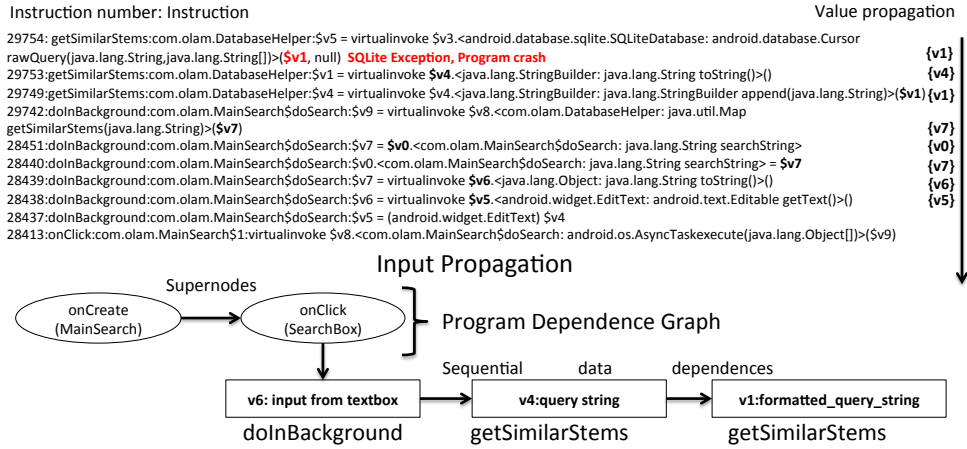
Instruction number: Instruction

Value propagation

29754: getSimilarStems:com.olam.DatabaseHelper:$v5 = virtualinvoke $v3.<android.database.sqlite.SQLiteDatabase: android.database.Cursor rawQuery(java.lang.String,java.lang.String[])>(**$v1**, null) **SQLite Exception, Program crash** **{v1}**

29753:getSimilarStems:com.olam.DatabaseHelper:$v1 = virtualinvoke **$v4**.<java.lang.StringBuilder: java.lang.String toString()>() **{v4}**

29749:getSimilarStems:com.olam.DatabaseHelper:$v4 = virtualinvoke $v4.<java.lang.StringBuilder: java.lang.StringBuilder append(java.lang.String)>(**$v1**) **{v1}**

29742:doInBackground:com.olam.MainSearch$doSearch:$v9 = virtualinvoke $v8.<com.olam.DatabaseHelper: java.util.Map getSimilarStems(java.lang.String)>(**$v7**) **{v7}**

28451:doInBackground:com.olam.MainSearch$doSearch:$v7 = **$v0**.<com.olam.MainSearch$doSearch: java.lang.String searchString> **{v0}**

28440:doInBackground:com.olam.MainSearch$doSearch:$v0.<com.olam.MainSearch$doSearch: java.lang.String searchString> = **$v7** **{v7}**

28439:doInBackground:com.olam.MainSearch$doSearch:$v7 = virtualinvoke **$v6**.<java.lang.Object: java.lang.String toString()>() **{v6}**

28438:doInBackground:com.olam.MainSearch$doSearch:$v6 = virtualinvoke **$v5**.<android.widget.EditText: android.text.Editable getText()>() **{v5}**

28437:doInBackground:com.olam.MainSearch$doSearch:$v5 = (android.widget.EditText) $v4

28413:onClick:com.olam.MainSearch$1:virtualinvoke $v8.<com.olam.MainSearch$doSearch: android.os.AsyncTaskexecute(java.lang.Object[])>($v9)

Input Propagation

Supernodes

onCreate (MainSearch)

onClick (SearchBox)

Program Dependence Graph

Sequential data dependences

**v6: input from textbox**

**v4:query string**

**v1:formatted_query_string**

doInBackground

getSimilarStems

getSimilarStems